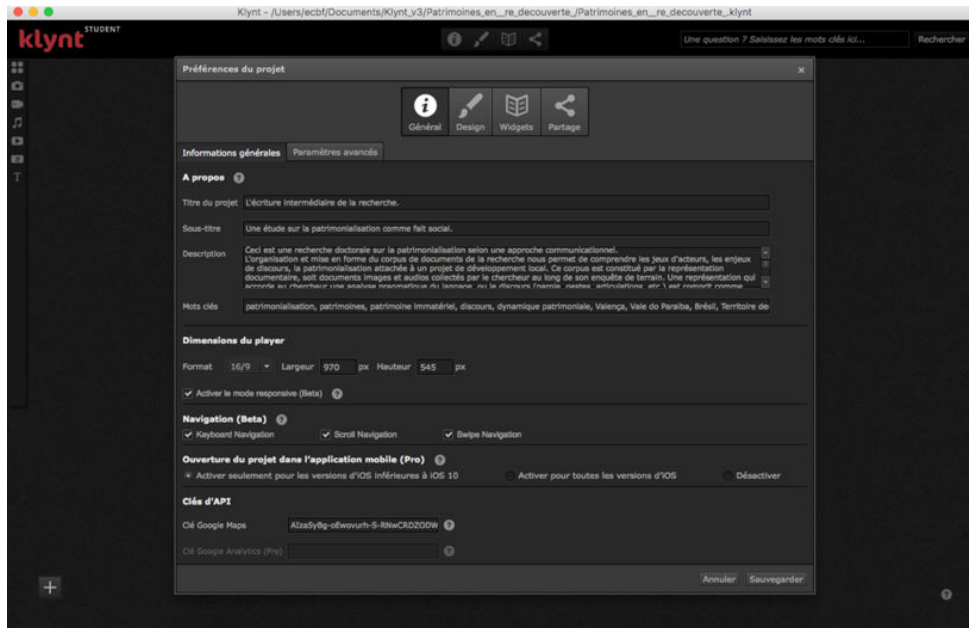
Klynt - /Users/ecbf/Documents/Klynt_v3/Patrimoines_en__re_decouverte_/Patrimoines_en__re_decouverte_klynt

klynt STUDENT

Une question ? Saisissez les mots clés ici... Rechercher

Préférences du projet ×

Général Design Widgets Partage

Informations générales Paramètres avancés

A propos

Titre du projet L'écriture intermédiaire de la recherche.

Sous-titre Une étude sur la patrimonialisation comme fait social.

Description Ceci est une recherche doctorale sur la patrimonialisation selon une approche communicationnel. L'organisation et mise en forme du corpus de documents de la recherche nous permet de comprendre les jeux d'acteurs, les enjeux de discours, la patrimonialisation attachée à un projet de développement local. Ce corpus est constitué par la représentation documentaire, soit documents images et audios collectés par le chercheur au long de son enquête de terrain. Une représentation qui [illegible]

Mots clés patrimonialisation, patrimoines, patrimoine immatériel, discours, dynamique patrimoniale, Valença, Vale do Paraiba, Brésil, Territoire de

Dimensions du player

Format 16/9 Largeur 970 px Hauteur 545 px

Activer le mode responsive (Beta)

Navigation (Beta)

Keyboard Navigation Scroll Navigation Swipe Navigation

Ouverture du projet dans l'application mobile (Pro)

Activer seulement pour les versions d'iOS inférieures à iOS 10 Activer pour toutes les versions d'iOS Désactiver

Clés d'API

Clé Google Maps AIzaSyBg-oEwovurh-5-RNwCRDZODW

Clé Google Analytics (Pro)

Annuler Sauvegarder

+